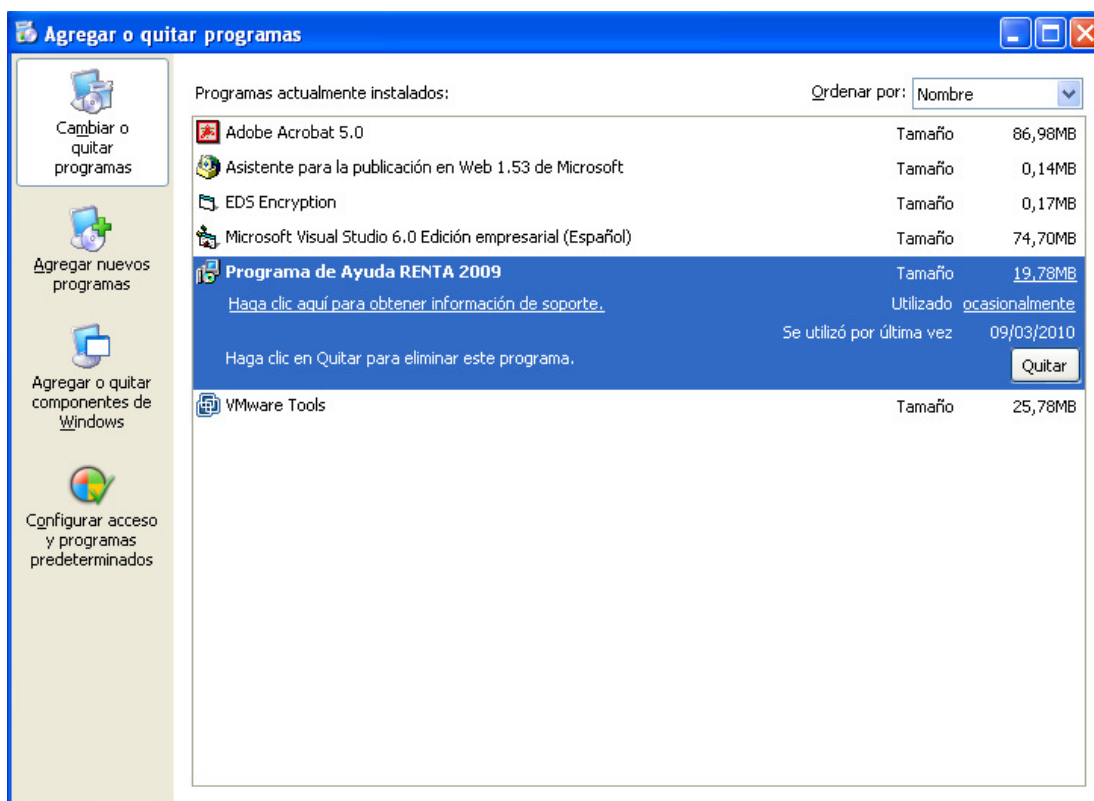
Agregar o quitar programas

Cambiar o quitar programas

Agregar nuevos programas

Agregar o quitar componentes de Windows

Configurar acceso y programas predeterminados

Programas actualmente instalados:

Ordenar por: Nombre

| | | |
|---|---|---|
| Adobe Acrobat 5.0 | Tamaño | 86,98MB |
| Asistente para la publicación en Web 1.53 de Microsoft | Tamaño | 0,14MB |
| EDS Encryption | Tamaño | 0,17MB |
| Microsoft Visual Studio 6.0 Edición empresarial (Español) | Tamaño | 74,70MB |
| Programa de Ayuda RENTA 2009 | Tamaño | 19,78MB |
| Haga clic aquí para obtener información de soporte. | Utilizado | ocasionalmente |
| | Se utilizó por última vez | 09/03/2010 |
| Haga clic en Quitar para eliminar este programa. | | Quitar |
| VMware Tools | Tamaño | 25,78MB |